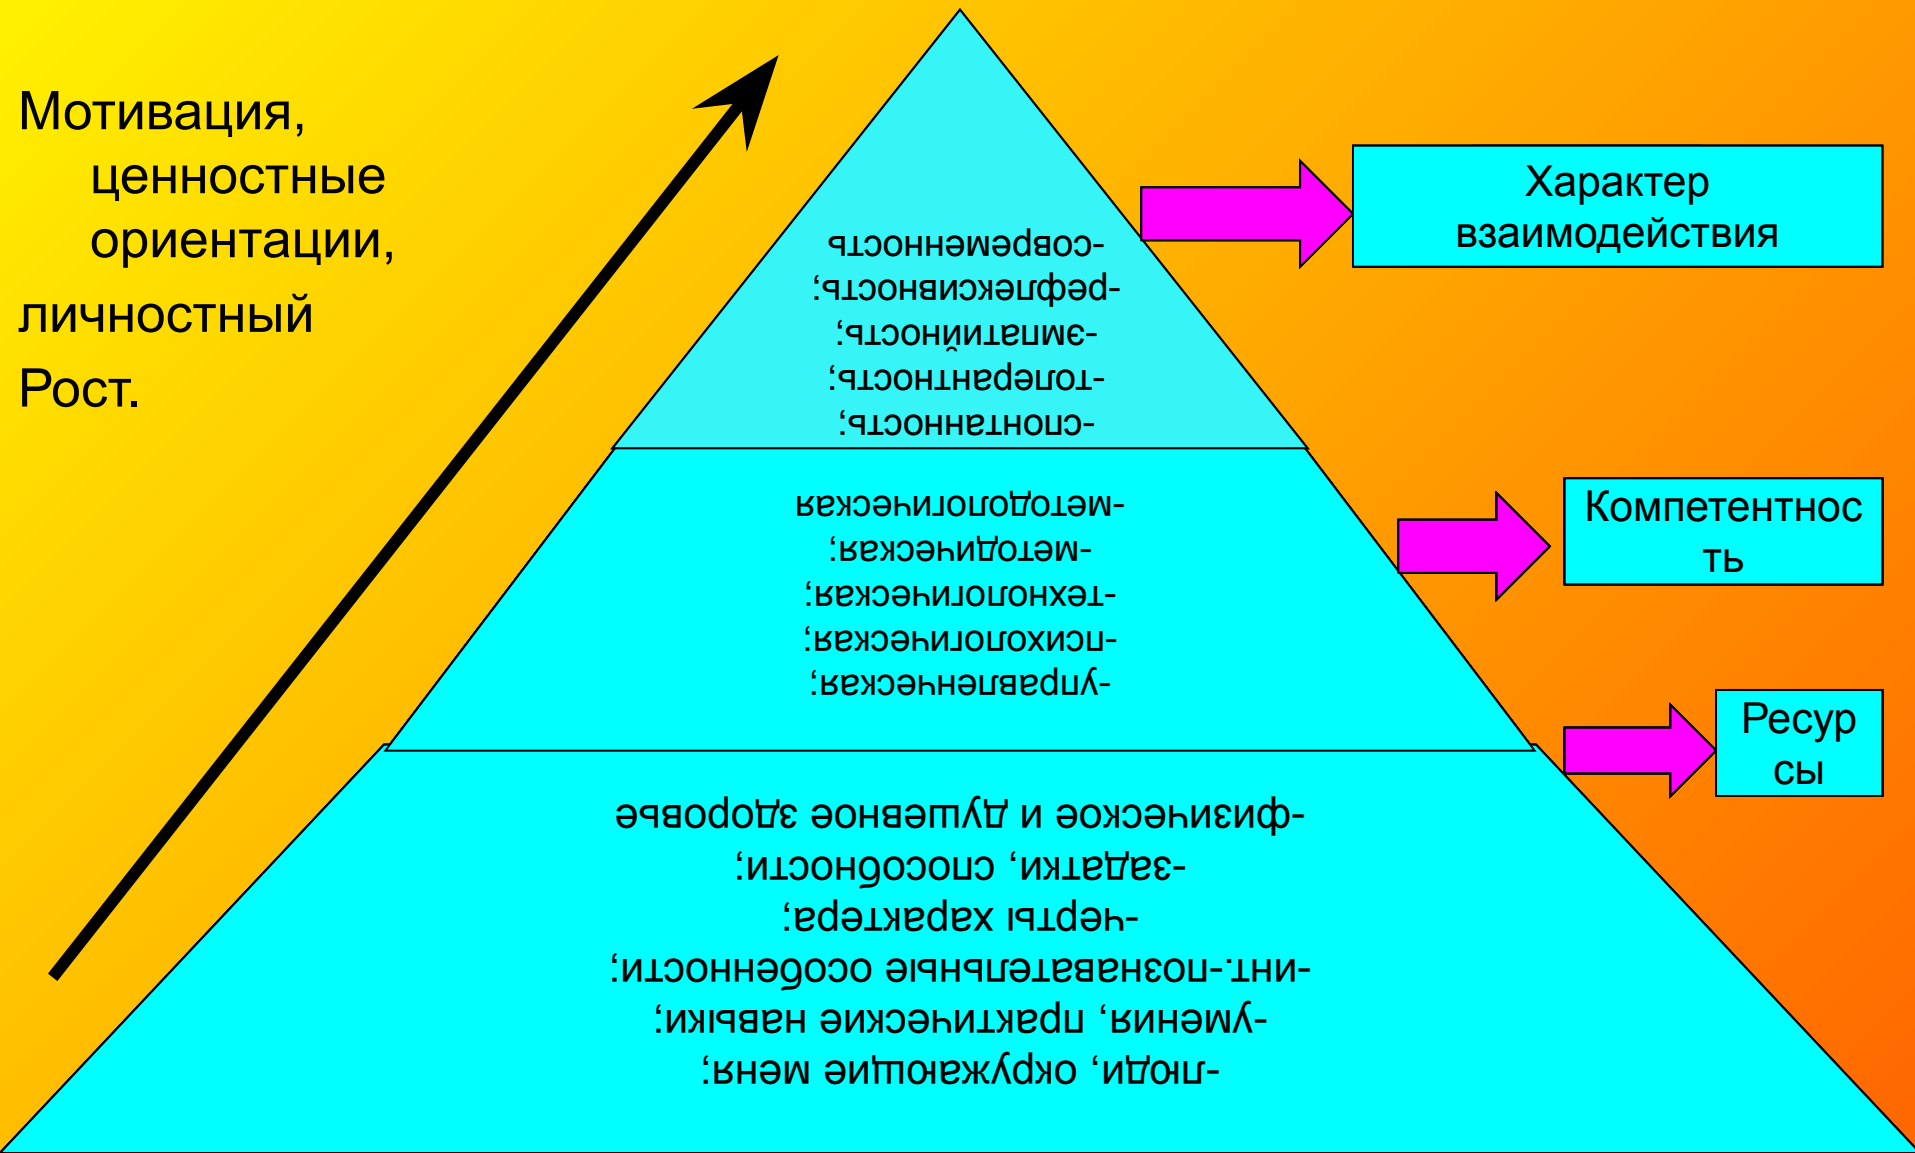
Мотивация, ценностные ориентации, личностный Рост.

-современность
-рефлексивность;
-эмпатийность;
-толерантность;
-спонтанность;

-методологическая
-методическая;
-технологическая;
-психологическая;
-управленческая;

-физическое и душевное здоровье
-задатки, способности;
-черты характера;
-инт.-познавательные особенности;
-умения, практические навыки;
-люди, окружающие меня;

Характер взаимодействия

Компетентность

Ресурсы